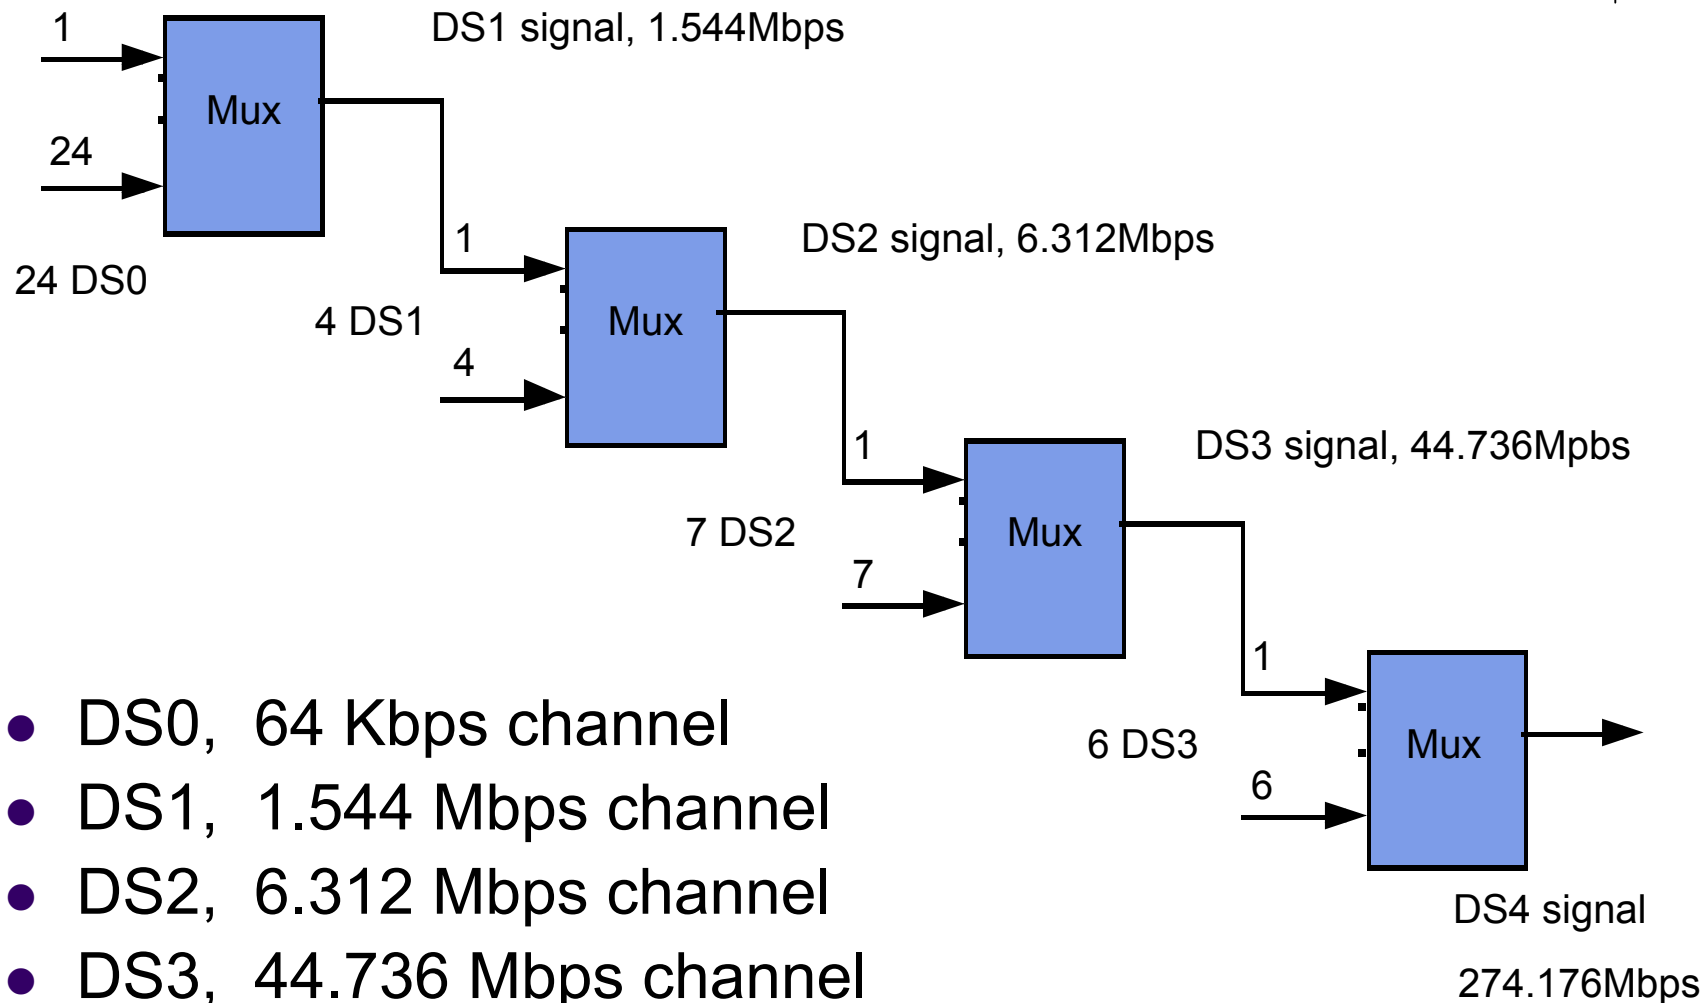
1

24

Mux

DS1 signal, 1.544Mbps

24 DS0

1

4 DS1

4

Mux

DS2 signal, 6.312Mbps

1

7 DS2

7

Mux

DS3 signal, 44.736Mpbs

1

6 DS3

6

Mux

DS4 signal

274.176Mbps

- DS0, 64 Kbps channel
- DS1, 1.544 Mbps channel
- DS2, 6.312 Mbps channel
- DS3, 44.736 Mbps channel